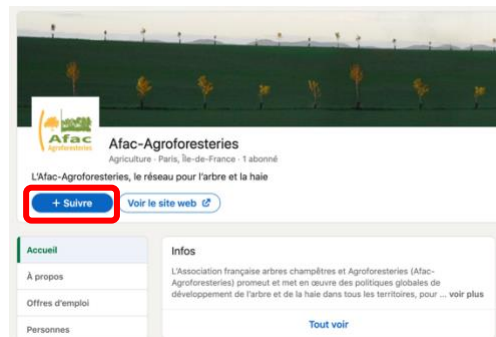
Afac
Agroforesteries

Afac-Agroforesteries
Agriculture · Paris, Île-de-France · 1 abonné

L'Afac-Agroforesteries, le réseau pour l'arbre et la haie

+ Suivre
Voir le site web

Accueil
À propos
Offres d'emploi
Personnes

Infos
L'Association française arbres champêtres et Agroforesteries (Afac-Agroforesteries) promeut et met en œuvre des politiques globales de développement de l'arbre et de la haie dans tous les territoires, pour ... voir plus

Tout voir